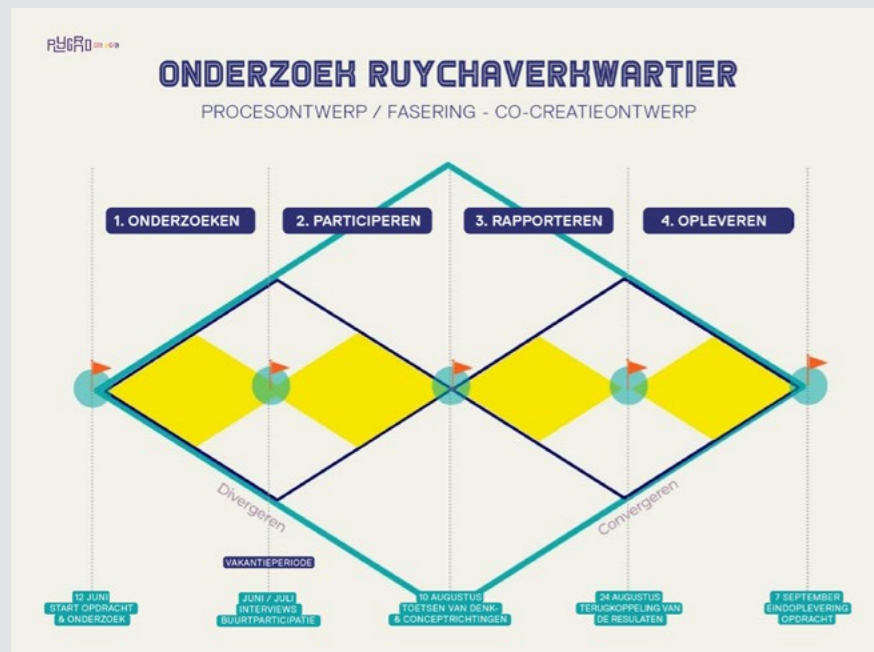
RUYGRO

ONDERZOEK RUYCHAVERKWARTIER

PROCESONTWERP / FASERING - CO-CREATIEONTWERP

1. ONDERZOEKEN

2. PARTICIPEREN

3. RAPPORTEREN

4. OPLEVEREN

Divergeren

Convergeren

VAKANTIEPERIODE

12 JUNI
START OPDRACHT
& ONDERZOEK

JUNI / JULI
INTERVIEWS
BUURTPARTICIPATIE

10 AUGUSTUS
TOETSEN VAN DENK-
& CONCEPTRICHTINGEN

24 AUGUSTUS
TERUGKOPPELING VAN
DE RESULATEN

7 SEPTEMBER
EINDOPLEVERING
OPDRACHT